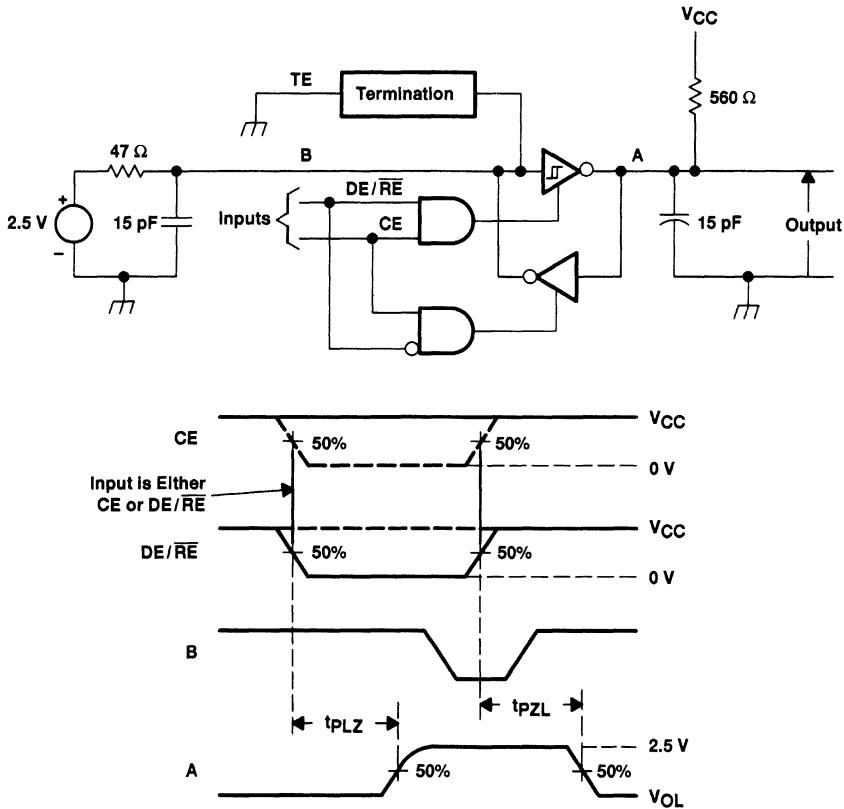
$V_{CC}$

TE

Termination

560 Ω

47 Ω

B

A

+

2.5 V

−

15 pF

Inputs

DE/$\overline{RE}$

CE

15 pF

Output

CE

50%

50%

$V_{CC}$

0 V

Input is Either CE or DE/$\overline{RE}$

$V_{CC}$

DE/$\overline{RE}$

50%

50%

0 V

B

$t_{PLZ}$

$t_{PZL}$

2.5 V

A

50%

50%

$V_{OL}$